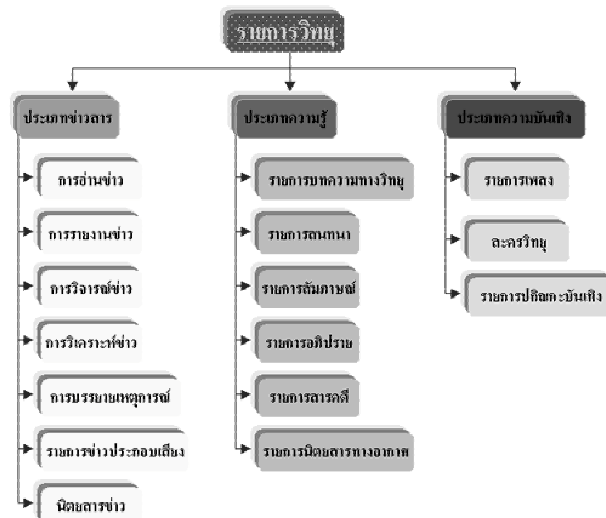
รายการวิทยุ

ประเภทข่าวสาร

การอ่านข่าว

การรายงานข่าว

การวิจารณ์ข่าว

การวิเคราะห์ข่าว

การบรรยายเหตุการณ์

รายการข่าวประกอบเสียง

นิตยสารข่าว

ประเภทความรู้

รายการบทความทางวิทยุ

รายการสนทนา

รายการสัมภาษณ์

รายการอภิปราย

รายการสารคดี

รายการนิตยสารทางอากาศ

ประเภทความบันเทิง

รายการเพลง

ละครวิทยุ

รายการปกิณกะบันเทิง